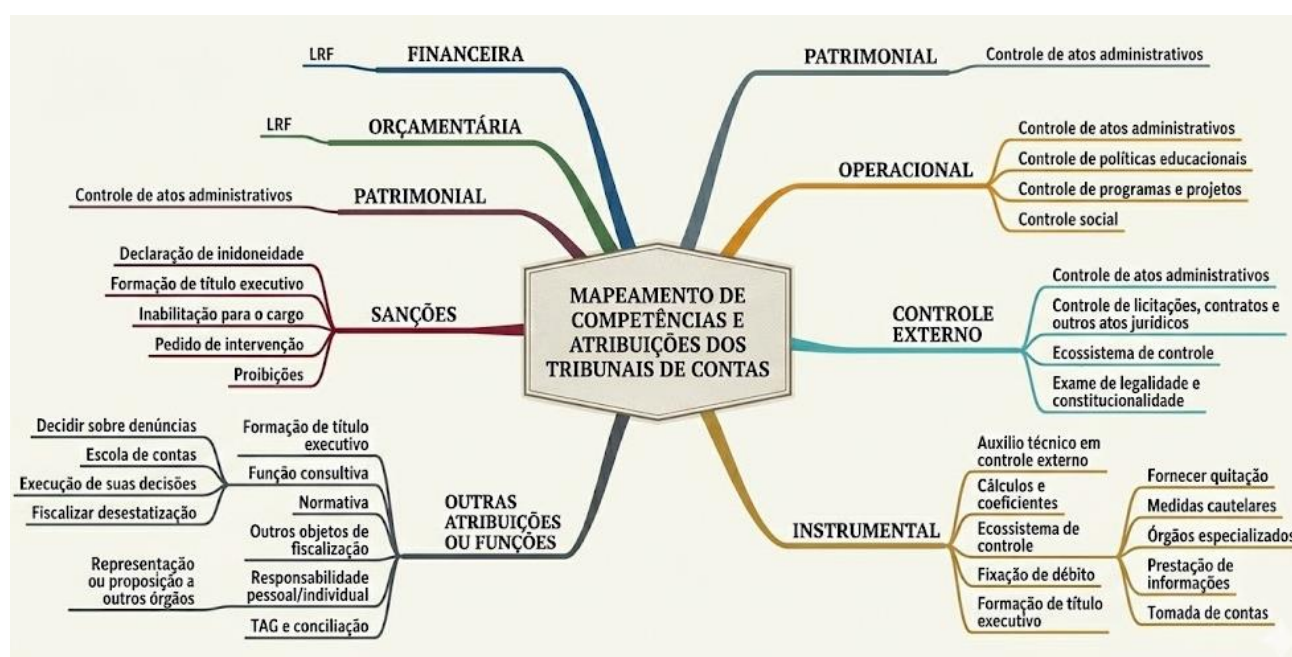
MAPEAMENTO DE COMPETÊNCIAS E ATRIBUIÇÕES DOS TRIBUNAIS DE CONTAS

FINANCEIRA
LRF

ORÇAMENTÁRIA
LRF

PATRIMONIAL
Controle de atos administrativos

SANÇÕES
Declaração de inidoneidade
Formação de título executivo
Inabilitação para o cargo
Pedido de intervenção
Proibições

OUTRAS ATRIBUIÇÕES OU FUNÇÕES
Formação de título executivo
Função consultiva
Decidir sobre denúncias
Escola de contas
Execução de suas decisões
Fiscalizar desestatização
Normativa
Outros objetos de fiscalização
Responsabilidade pessoal/individual
Representação ou proposição a outros órgãos
TAG e conciliação

PATRIMONIAL
Controle de atos administrativos

OPERACIONAL
Controle de atos administrativos
Controle de políticas educacionais
Controle de programas e projetos
Controle social

CONTROLE EXTERNO
Controle de atos administrativos
Controle de licitações, contratos e outros atos jurídicos
Ecossistema de controle
Exame de legalidade e constitucionalidade

INSTRUMENTAL
Auxílio técnico em controle externo
Cálculos e coeficientes
Ecossistema de controle
Fixação de débito
Fornecer quitação
Medidas cautelares
Órgãos especializados
Prestação de informações
Tomada de contas
Formação de título executivo